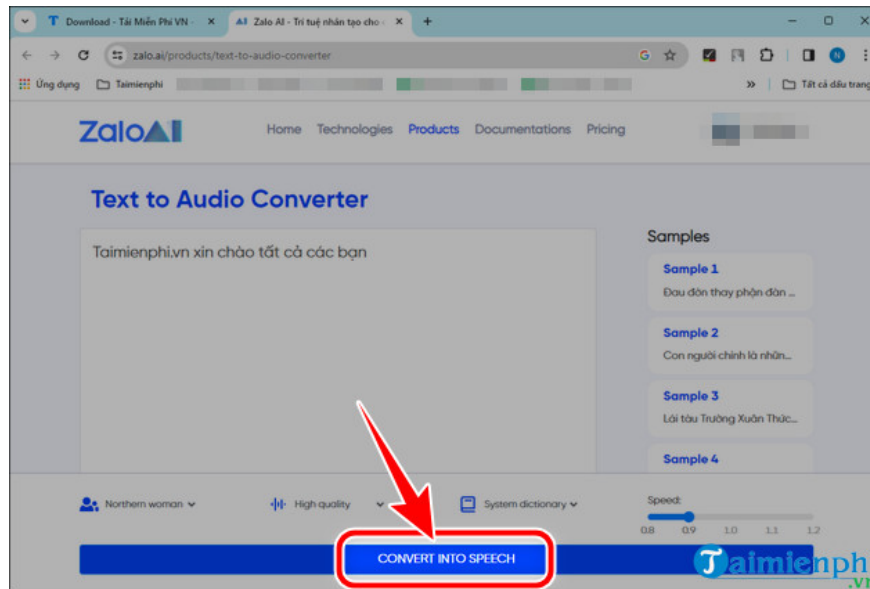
Download - Tải Miễn Phí VN -
Zalo AI - Trí tuệ nhân tạo cho
zalo.ai/products/text-to-audio-converter
Ứng dụng
Taimienphi
Tất cả dấu trang

Zalo AI
Home Technologies Products Documentations Pricing

Text to Audio Converter

Taimienphi.vn xin chào tất cả các bạn

Samples
Sample 1
Đau đớn thay phận đàn ...
Sample 2
Con người chính là những...
Sample 3
Lái tàu Trường Xuân Thức...
Sample 4

Northern woman
High quality
System dictionary
Speed:
0.8 0.9 1.0 1.1 1.2

CONVERT INTO SPEECH

Taimienphi.vn